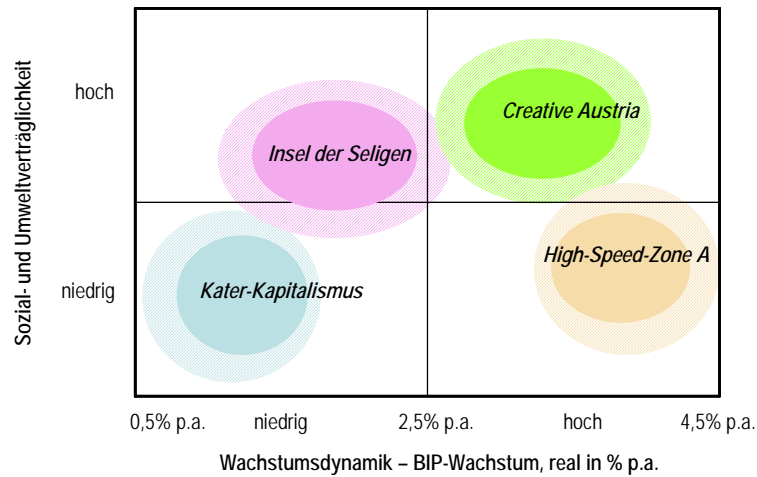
Sozial- und Umweltverträglichkeit

hoch

niedrig

Creative Austria

Insel der Seligen

High-Speed-Zone A

Kater-Kapitalismus

0,5% p.a.
niedrig
2,5% p.a.
hoch
4,5% p.a.

Wachstumsdynamik – BIP-Wachstum, real in % p.a.